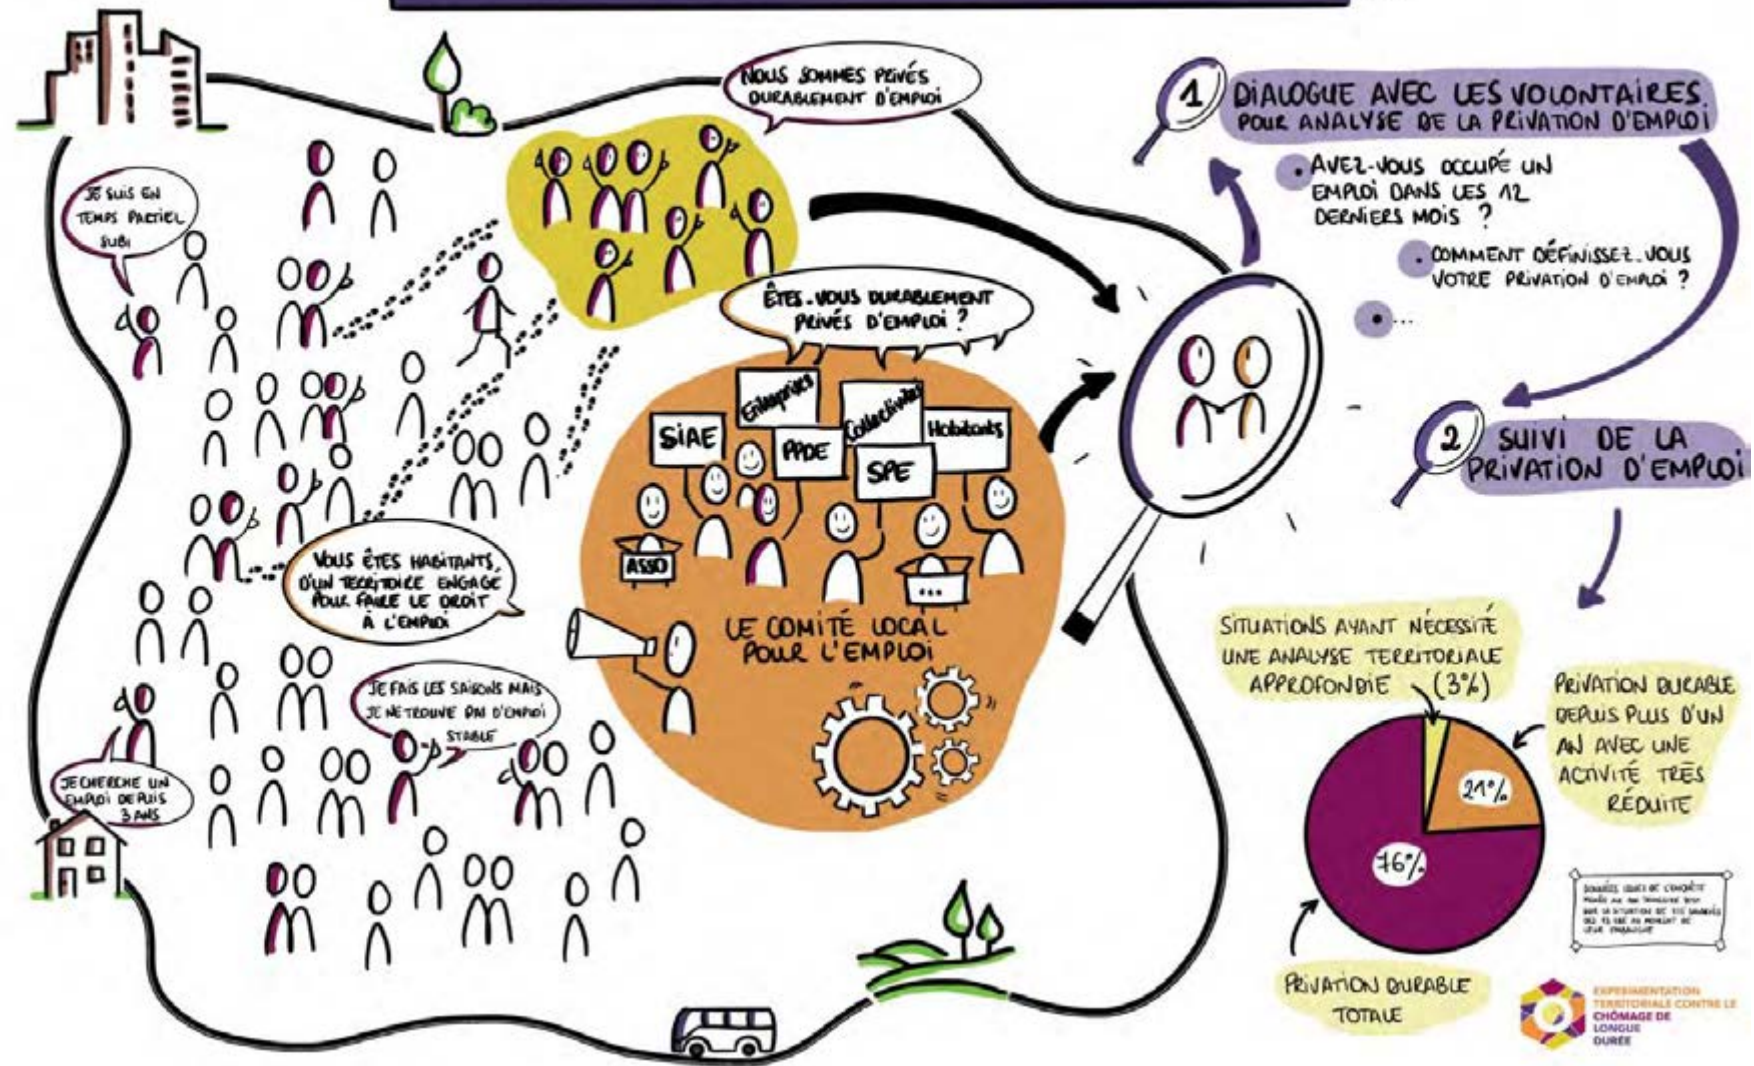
NOUS SOMMES PRIVÉS DURABLEMENT D'EMPLOI

JE SUIS EN TEMPS PARTIEL SUBI

ÊTES-VOUS DURABLEMENT PRIVÉS D'EMPLOI ?

Entreprises

SIAE

PPDE

Collectivités

Habitants

SPE

ASSO

...

VOUS ÊTES HABITANTS D'UN TERRITOIRE ENGAGÉ POUR FAIRE LE DROIT À L'EMPLOI

LE COMITÉ LOCAL POUR L'EMPLOI

JE FAIS LES SAISONS MAIS JE NE TROUVE PAS D'EMPLOI STABLE

JE CHERCHE UN EMPLOI DEPUIS 3 ANS

1 DIALOGUE AVEC LES VOLONTAIRES POUR ANALYSE DE LA PRIVATION D'EMPLOI

• AVEZ-VOUS OCCUPÉ UN EMPLOI DANS LES 12 DERNIERS MOIS ?

• COMMENT DÉFINISSEZ-VOUS VOTRE PRIVATION D'EMPLOI ?

• ...

2 SUIVI DE LA PRIVATION D'EMPLOI

SITUATIONS AYANT NÉCESSITÉ UNE ANALYSE TERRITORIALE APPROFONDIE (3%)

PRIVATION DURABLE DEPUIS PLUS D'UN AN AVEC UNE ACTIVITÉ TRÈS RÉDUITE

21%

76%

PRIVATION DURABLE TOTALE

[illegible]

EXPÉRIMENTATION TERRITORIALE CONTRE LE CHÔMAGE DE LONGUE DURÉE